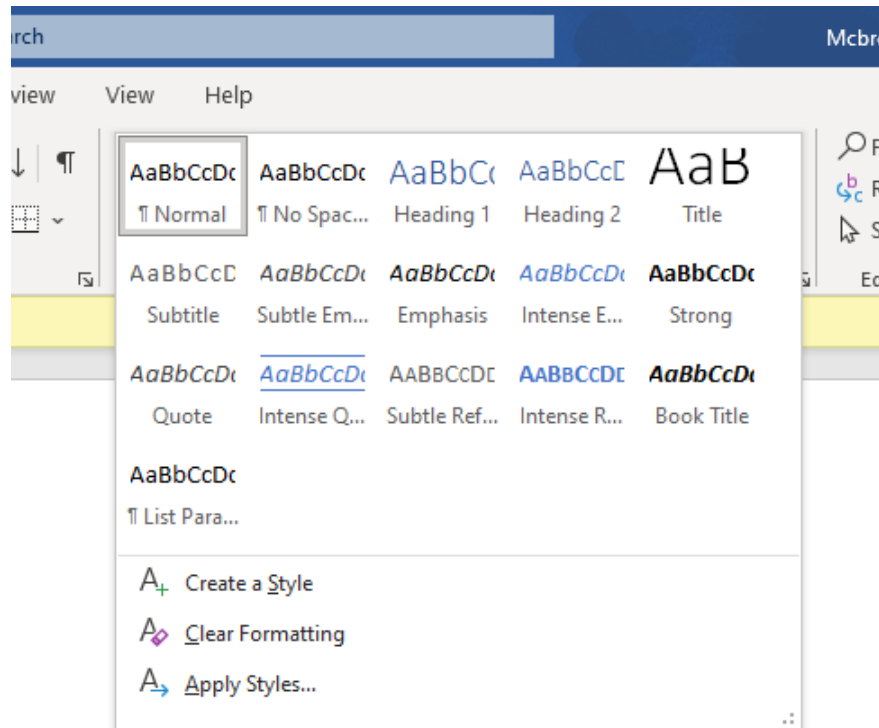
rch

Mcbr

view View Help

AaBbCcDc
¶ Normal

AaBbCcDc
¶ No Spac...

AaBbCc
Heading 1

AaBbCcD
Heading 2

AaB
Title

AaBbCcD
Subtitle

AaBbCcDc
Subtle Em...

AaBbCcDc
Emphasis

AaBbCcDc
Intense E...

AaBbCcDc
Strong

AaBbCcDc
Quote

AaBbCcDc
Intense Q...

AABBCCDE
Subtle Ref...

AABBCCDE
Intense R...

AaBbCcDc
Book Title

AaBbCcDc
¶ List Para...

Create a Style

Clear Formatting

Apply Styles...

F
R
S
Ec